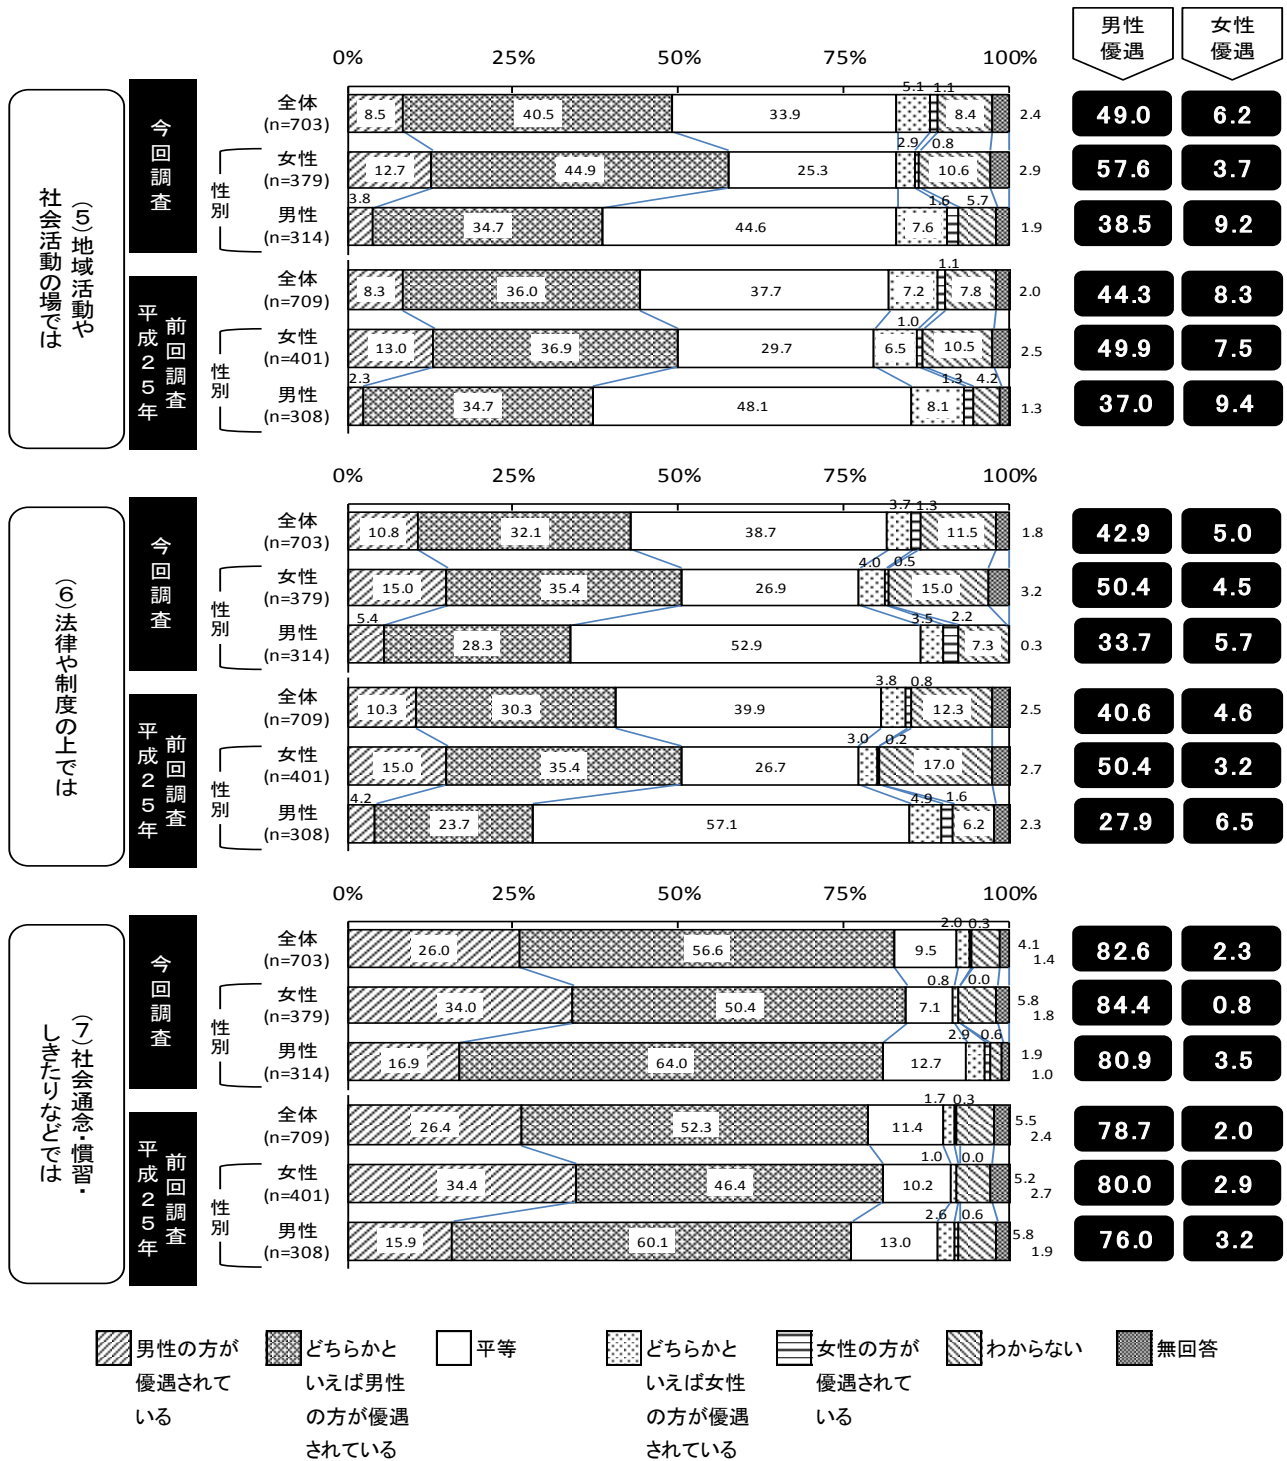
男性優遇 女性優遇

(5)地域活動や社会活動の場では

0% 25% 50% 75% 100%

今回調査
全体 (n=703) 8.5 40.5 33.9 5.1 1.1 8.4 2.4 | 49.0 6.2
性別
女性 (n=379) 12.7 44.9 25.3 2.9 0.8 10.6 2.9 | 57.6 3.7
男性 (n=314) 3.8 34.7 44.6 7.6 1.6 5.7 1.9 | 38.5 9.2

平成25年 前回調査
全体 (n=709) 8.3 36.0 37.7 7.2 1.1 7.8 2.0 | 44.3 8.3
性別
女性 (n=401) 13.0 36.9 29.7 6.5 1.0 10.5 2.5 | 49.9 7.5
男性 (n=308) 2.3 34.7 48.1 8.1 1.3 4.2 1.3 | 37.0 9.4

(6)法律や制度の上では

0% 25% 50% 75% 100%

今回調査
全体 (n=703) 10.8 32.1 38.7 3.7 1.3 11.5 1.8 | 42.9 5.0
性別
女性 (n=379) 15.0 35.4 26.9 4.0 0.5 15.0 3.2 | 50.4 4.5
男性 (n=314) 5.4 28.3 52.9 3.5 2.2 7.3 0.3 | 33.7 5.7

平成25年 前回調査
全体 (n=709) 10.3 30.3 39.9 3.8 0.8 12.3 2.5 | 40.6 4.6
性別
女性 (n=401) 15.0 35.4 26.7 3.0 0.2 17.0 2.7 | 50.4 3.2
男性 (n=308) 4.2 23.7 57.1 4.9 1.6 6.2 2.3 | 27.9 6.5

(7)社会通念・慣習・しきたりなどでは

0% 25% 50% 75% 100%

今回調査
全体 (n=703) 26.0 56.6 9.5 2.0 0.3 4.1 1.4 | 82.6 2.3
性別
女性 (n=379) 34.0 50.4 7.1 0.8 0.0 5.8 1.8 | 84.4 0.8
男性 (n=314) 16.9 64.0 12.7 2.9 0.6 1.9 1.0 | 80.9 3.5

平成25年 前回調査
全体 (n=709) 26.4 52.3 11.4 1.7 0.3 5.5 2.4 | 78.7 2.0
性別
女性 (n=401) 34.4 46.4 10.2 1.0 0.0 5.2 2.7 | 80.0 2.9
男性 (n=308) 15.9 60.1 13.0 2.6 0.6 5.8 1.9 | 76.0 3.2

男性の方が優遇されている
どちらかといえば男性の方が優遇されている
平等
どちらかといえば女性の方が優遇されている
女性の方が優遇されている
わからない
無回答